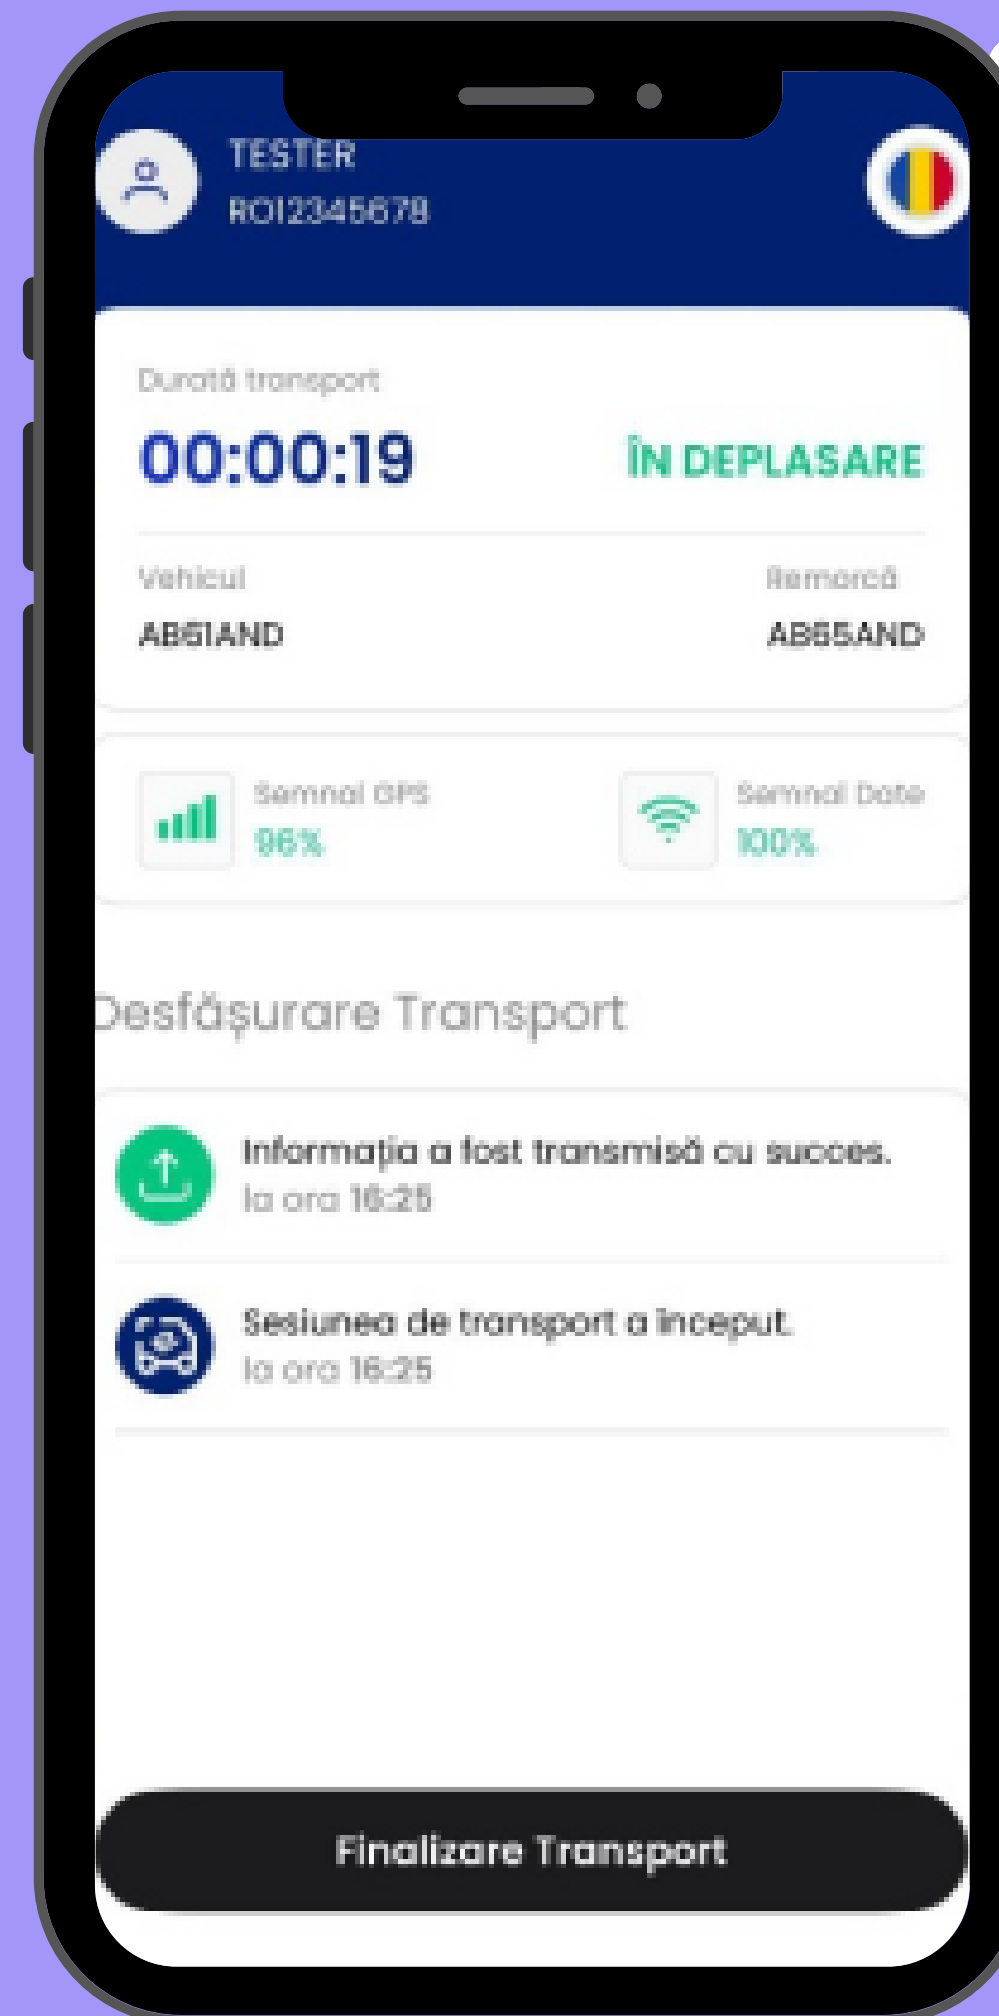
TESTER
RO12345678

Durată transport
00:00:19
ÎN DEPLASARE

Vehicul
AB61AND

Remorcă
AB65AND

Semnal GPS
96%

Semnal Date
100%

Desfășurare Transport

Informația a fost transmisă cu succes.
la ora 16:25

Sesiunea de transport a început.
la ora 16:25

Finalizare Transport